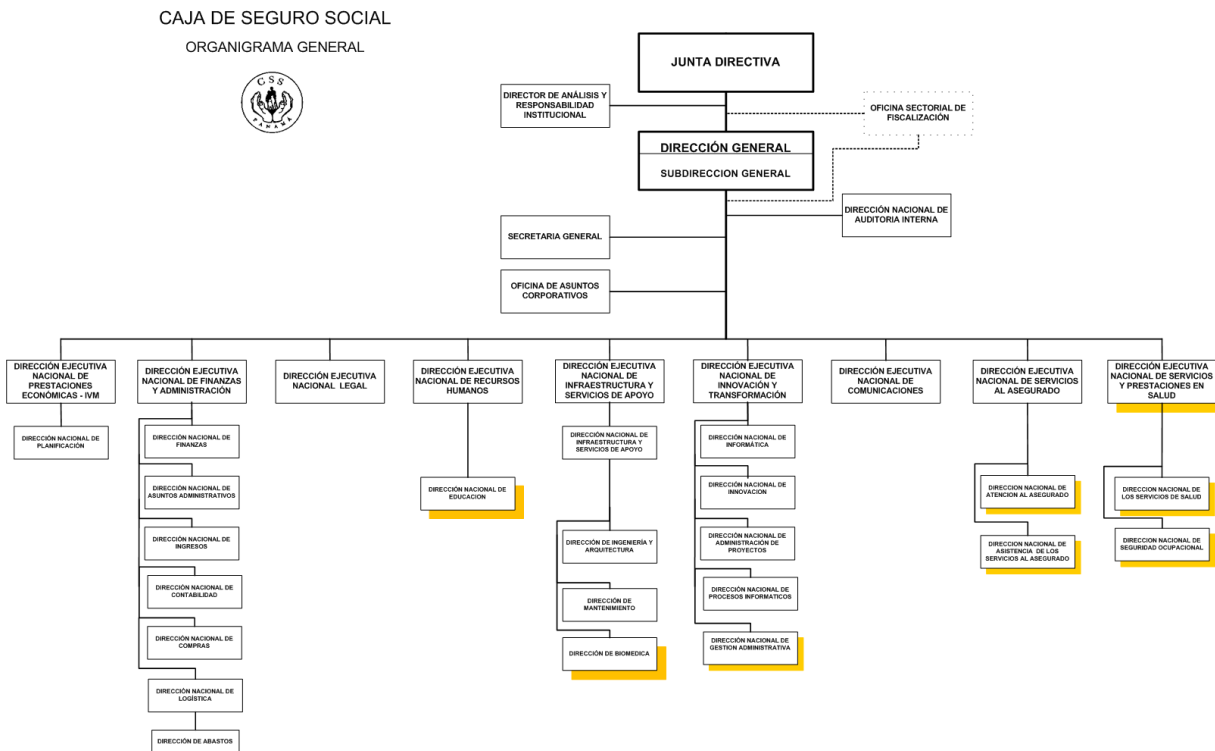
CAJA DE SEGURO SOCIAL

ORGANIGRAMA GENERAL

CSS PANAMA

JUNTA DIRECTIVA

DIRECTOR DE ANÁLISIS Y RESPONSABILIDAD INSTITUCIONAL

OFICINA SECTORIAL DE FISCALIZACIÓN

DIRECCIÓN GENERAL

SUBDIRECCION GENERAL

DIRECCIÓN NACIONAL DE AUDITORIA INTERNA

SECRETARIA GENERAL

OFICINA DE ASUNTOS CORPORATIVOS

DIRECCIÓN EJECUTIVA NACIONAL DE PRESTACIONES ECONÓMICAS - IVM

DIRECCIÓN NACIONAL DE PLANIFICACIÓN

DIRECCIÓN EJECUTIVA NACIONAL DE FINANZAS Y ADMINISTRACIÓN

DIRECCIÓN NACIONAL DE FINANZAS

DIRECCIÓN NACIONAL DE ASUNTOS ADMINISTRATIVOS

DIRECCIÓN NACIONAL DE INGRESOS

DIRECCIÓN NACIONAL DE CONTABILIDAD

DIRECCIÓN NACIONAL DE COMPRAS

DIRECCIÓN NACIONAL DE LOGÍSTICA

DIRECCIÓN DE ABASTOS

DIRECCIÓN EJECUTIVA NACIONAL LEGAL

DIRECCIÓN EJECUTIVA NACIONAL DE RECURSOS HUMANOS

DIRECCIÓN NACIONAL DE EDUCACION

DIRECCIÓN EJECUTIVA NACIONAL DE INFRAESTRUCTURA Y SERVICIOS DE APOYO

DIRECCIÓN NACIONAL DE INFRAESTRUCTURA Y SERVICIOS DE APOYO

DIRECCIÓN DE INGENIERÍA Y ARQUITECTURA

DIRECCIÓN DE MANTENIMIENTO

DIRECCIÓN DE BIOMEDICA

DIRECCIÓN EJECUTIVA NACIONAL DE INNOVACIÓN Y TRANSFORMACIÓN

DIRECCIÓN NACIONAL DE INFORMÁTICA

DIRECCIÓN NACIONAL DE INNOVACIÓN

DIRECCIÓN NACIONAL DE ADMINISTRACIÓN DE PROYECTOS

DIRECCIÓN NACIONAL DE PROCESOS INFORMATICOS

DIRECCIÓN NACIONAL DE GESTION ADMINISTRATIVA

DIRECCIÓN EJECUTIVA NACIONAL DE COMUNICACIONES

DIRECCIÓN EJECUTIVA NACIONAL DE SERVICIOS AL ASEGURADO

DIRECCION NACIONAL DE ATENCION AL ASEGURADO

DIRECCION NACIONAL DE ASISTENCIA DE LOS SERVICIOS AL ASEGURADO

DIRECCIÓN EJECUTIVA NACIONAL DE SERVICIOS Y PRESTACIONES EN SALUD

DIRECCION NACIONAL DE LOS SERVICIOS DE SALUD

DIRECCION NACIONAL DE SEGURIDAD OCUPACIONAL